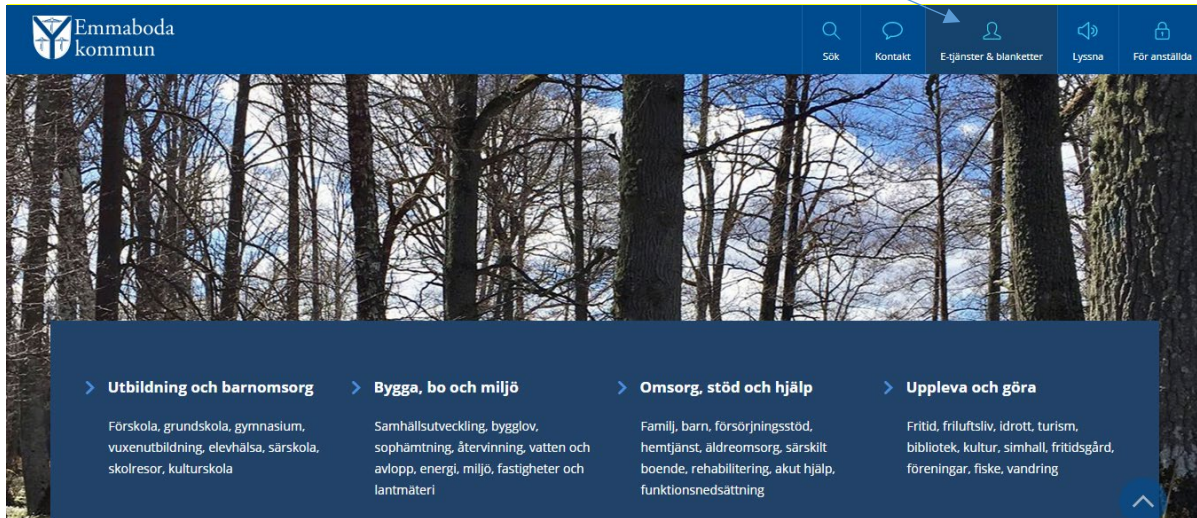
Emmaboda kommun

Sök
Kontakt
E-tjänster & blanketter
Lyssna
För anställda

Utbildning och barnomsorg
Förskola, grundskola, gymnasium, vuxenutbildning, elevhälsa, särskola, skolresor, kulturskola

Bygga, bo och miljö
Samhällsutveckling, bygglov, sophämtning, återvinning, vatten och avlopp, energi, miljö, fastigheter och lantmäteri

Omsorg, stöd och hjälp
Familj, barn, försörjningsstöd, hemtjänst, äldreomsorg, särskilt boende, rehabilitering, akut hjälp, funktionsnedsättning

Uppleva och göra
Fritid, friluftsliv, idrott, turism, bibliotek, kultur, simhall, fritidsgård, föreningar, fiske, vandring